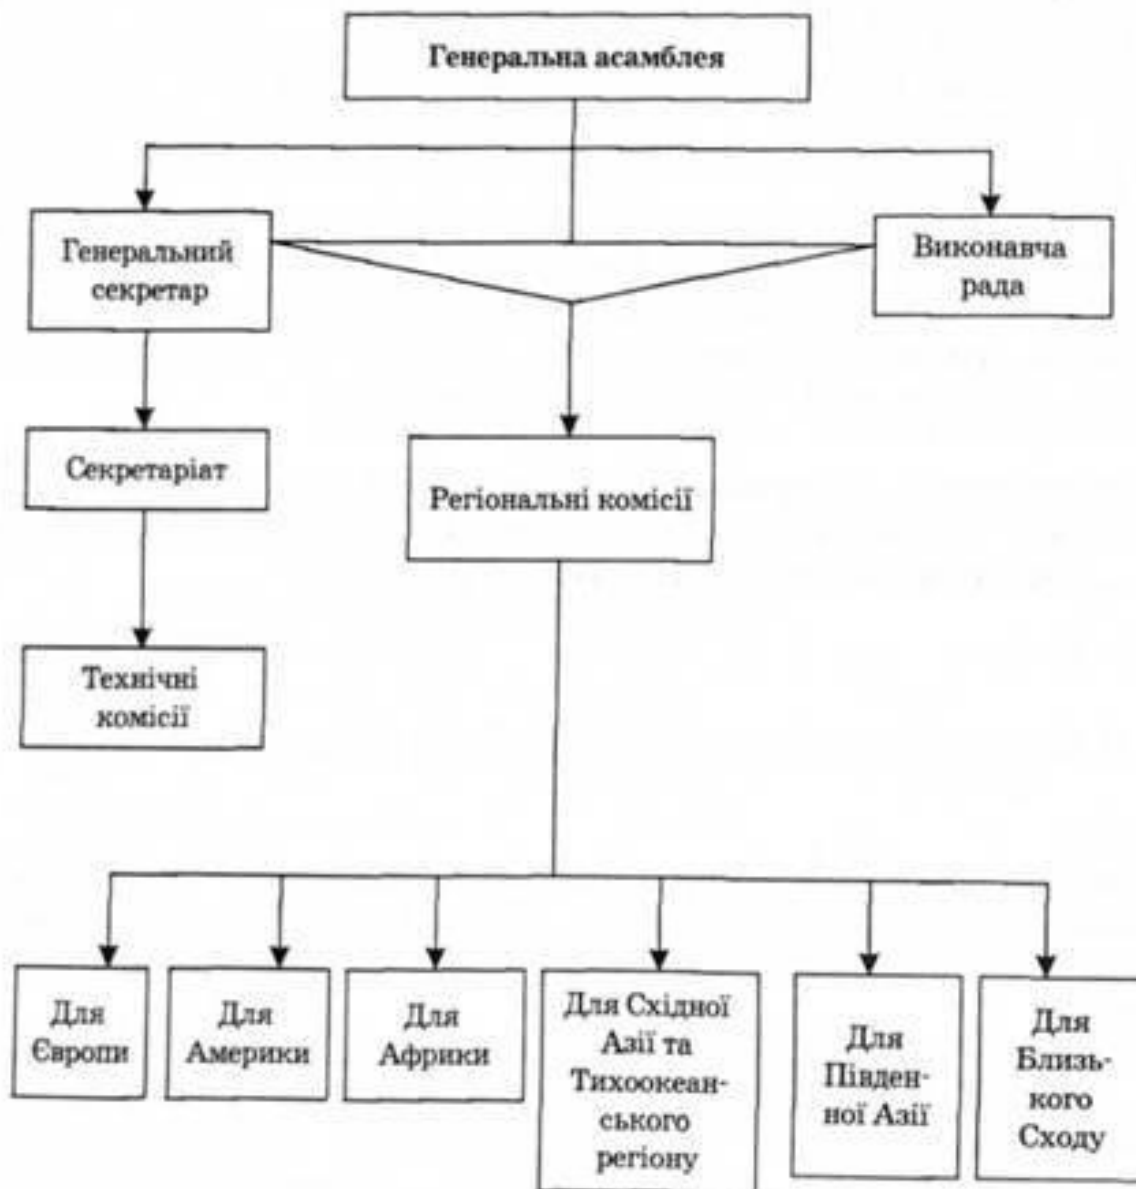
Генеральна асамблея

Генеральний секретар

Виконавча рада

Секретаріат

Регіональні комісії

Технічні комісії

Для Європи

Для Америки

Для Африки

Для Східної Азії та Тихоокеанського регіону

Для Південної Азії

Для Близького Сходу